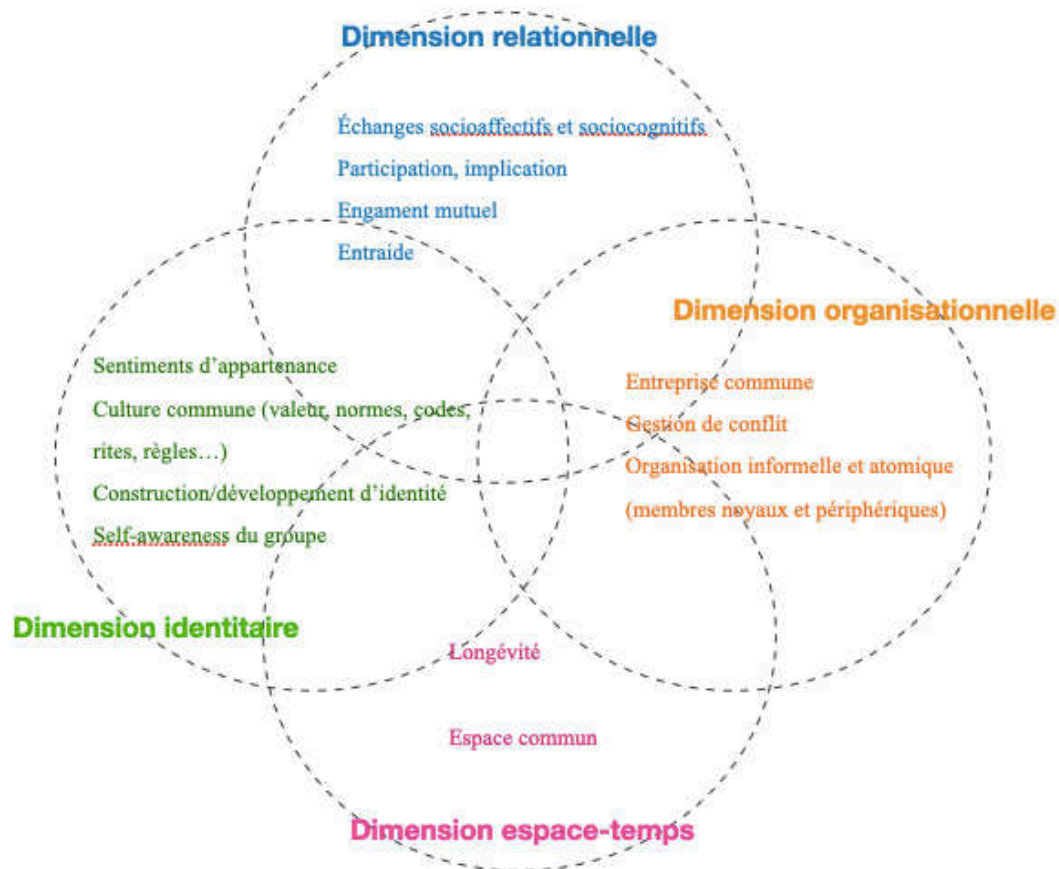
Dimension relationnelle

Échanges socioaffectifs et sociocognitifs
Participation, implication
Engament mutuel
Entraide

Dimension organisationnelle

Entreprise commune
Gestion de conflit
Organisation informelle et atomique (membres noyaux et périphériques)

Sentiments d'appartenance
Culture commune (valeur, normes, codes, rites, règles…)
Construction/développement d'identité
Self-awareness du groupe

Dimension identitaire

Longévité

Espace commun

Dimension espace-temps